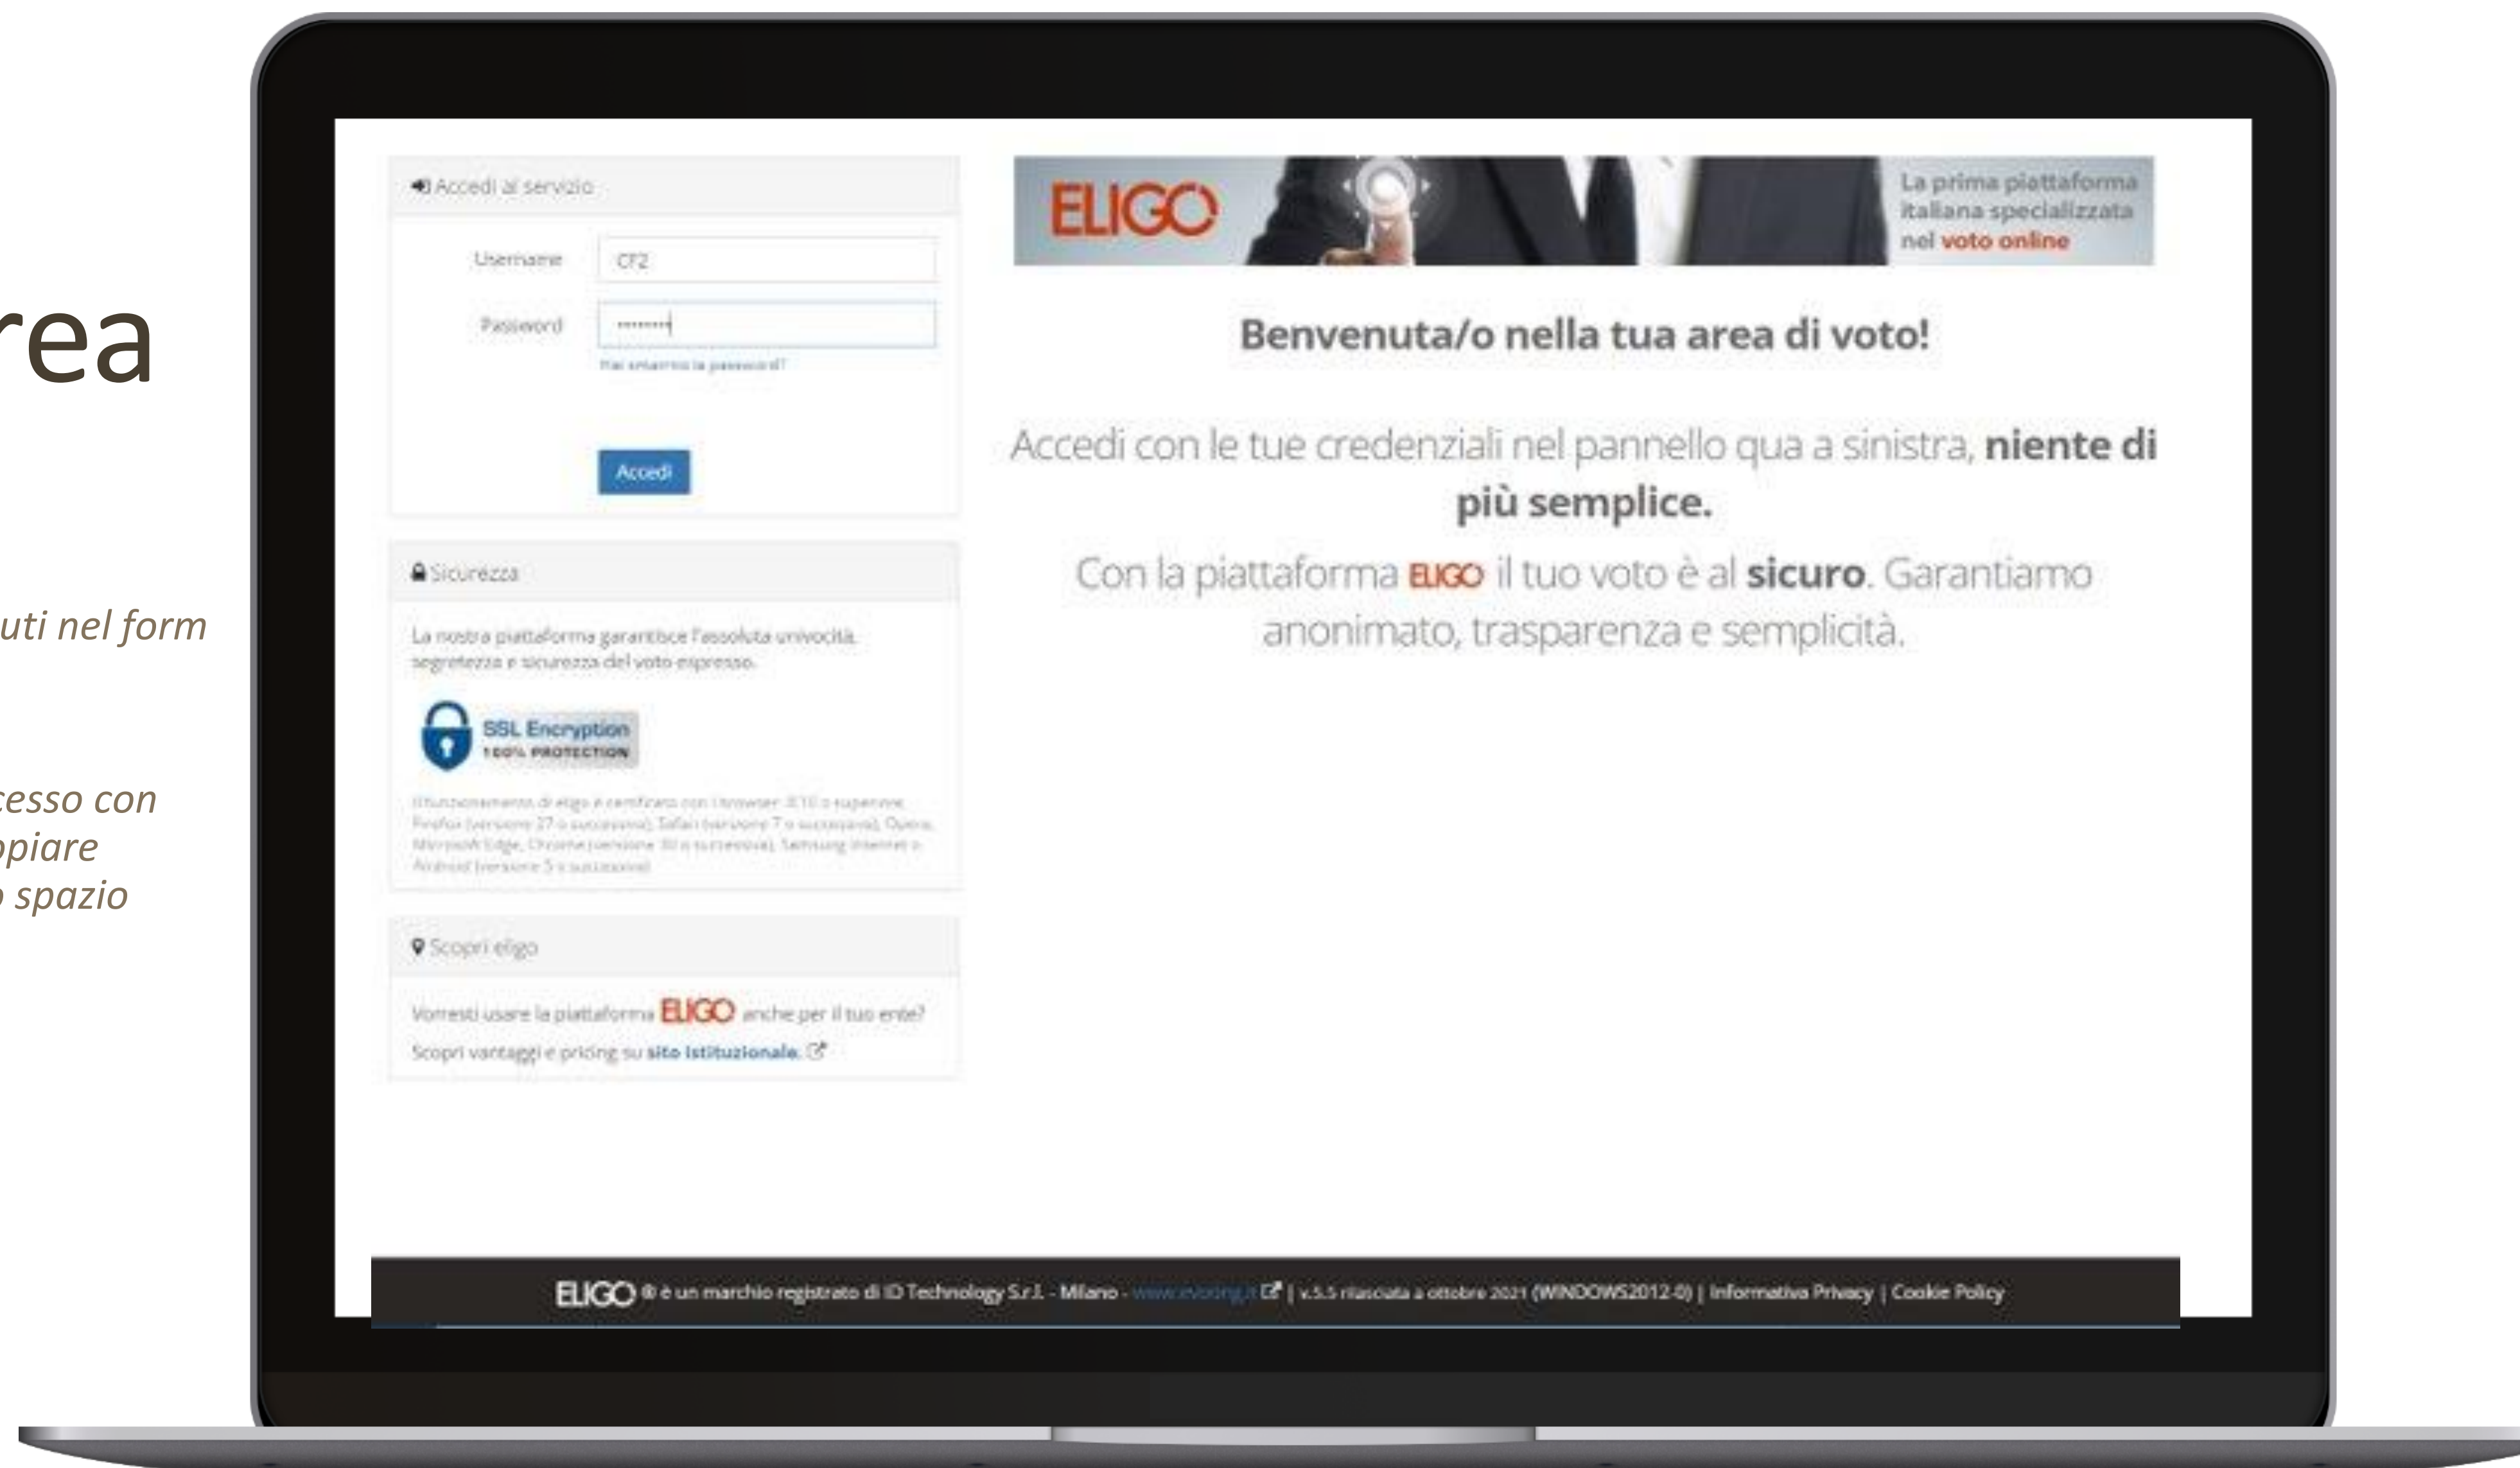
rea

uti nel form

cesso con
opiare
spazio

Accedi al servizio

Username CF2

Password ••••••••

Hai smarrito la password?

Accedi

Sicurezza

La nostra piattaforma garantisce l'assoluta univocità, segretezza e sicurezza del voto espresso.

SSL Encryption
100% PROTECTION

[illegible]

Scopri eligo

Vorresti usare la piattaforma ELIGO anche per il tuo ente?

Scopri vantaggi e pricing su sito Istituzionale.

ELIGO

La prima piattaforma italiana specializzata nel voto online

Benvenuta/o nella tua area di voto!

Accedi con le tue credenziali nel pannello qua a sinistra, niente di più semplice.

Con la piattaforma ELIGO il tuo voto è al sicuro. Garantiamo anonimato, trasparenza e semplicità.

ELIGO ® è un marchio registrato di ID Technology S.r.l. - Milano - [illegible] | v.5.5 rilasciata a ottobre 2021 (WINDOWS2012-0) | Informativa Privacy | Cookie Policy